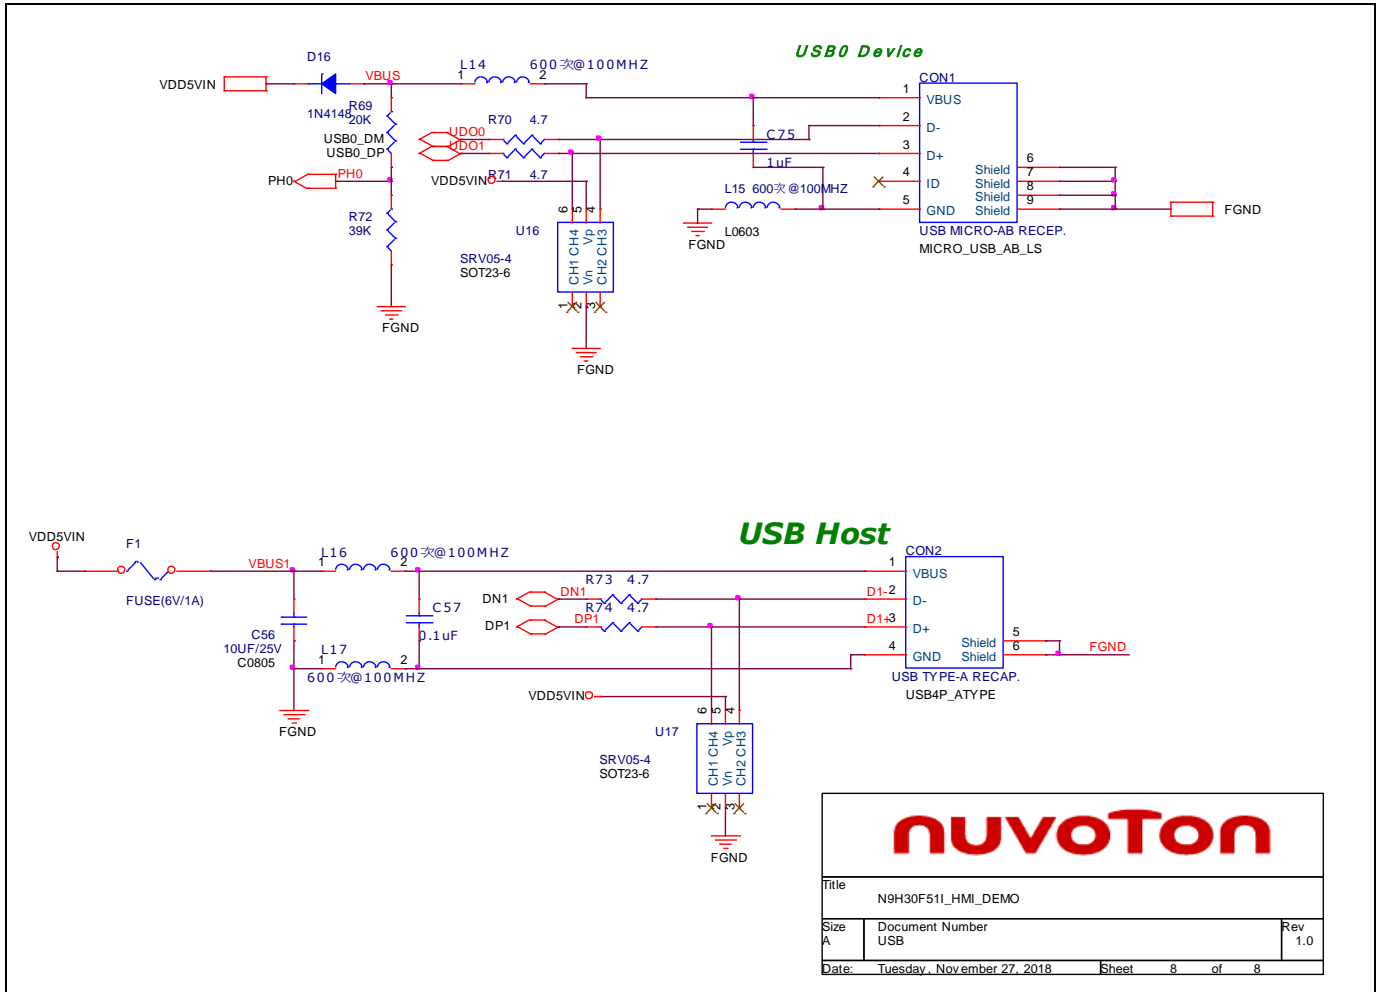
USB0 Device

VDD5VIN
D16
1N4148
VBUS
L14
1
2
600欧@100MHZ
CON1
1
VBUS
R69
20K
USB0_DM
USB0_DP
UDO0
UDO1
R70 4.7
2
D-
C75
3
D+
1uF
PH0
PH0
VDD5VIN
R71 4.7
4
ID
Shield
Shield
Shield
Shield
6
7
8
9
L15 600欧@100MHZ
5
GND
FGND
FGND
L0603
USB MICRO-AB RECEP.
MICRO_USB_AB_LS
R72
39K
U16
6
5
4
CH1 CH4
Vn Vp
CH2 CH3
1
2
3
SRV05-4
SOT23-6
FGND
FGND

USB Host

VDD5VIN
F1
VBUS1
L16
1
2
600欧@100MHZ
CON2
1
VBUS
FUSE(6V/1A)
C57
R73 4.7
DN1
DN1
D1-2
D-
DP1
R74 4.7
DP1
D1+3
D+
C56
10UF/25V
C0805
0.1uF
L17
1
2
600欧@100MHZ
4
GND
Shield
Shield
5
6
FGND
USB TYPE-A RECAP.
USB4P_ATYPE
VDD5VIN
6
5
4
U17
CH1 CH4
Vn Vp
CH2 CH3
SRV05-4
SOT23-6
1
2
3
FGND
FGND

nuvoTon

Title
N9H30F51I_HMI_DEMO
Size
A
Document Number
USB
Rev
1.0
Date: Tuesday, November 27, 2018
Sheet 8 of 8